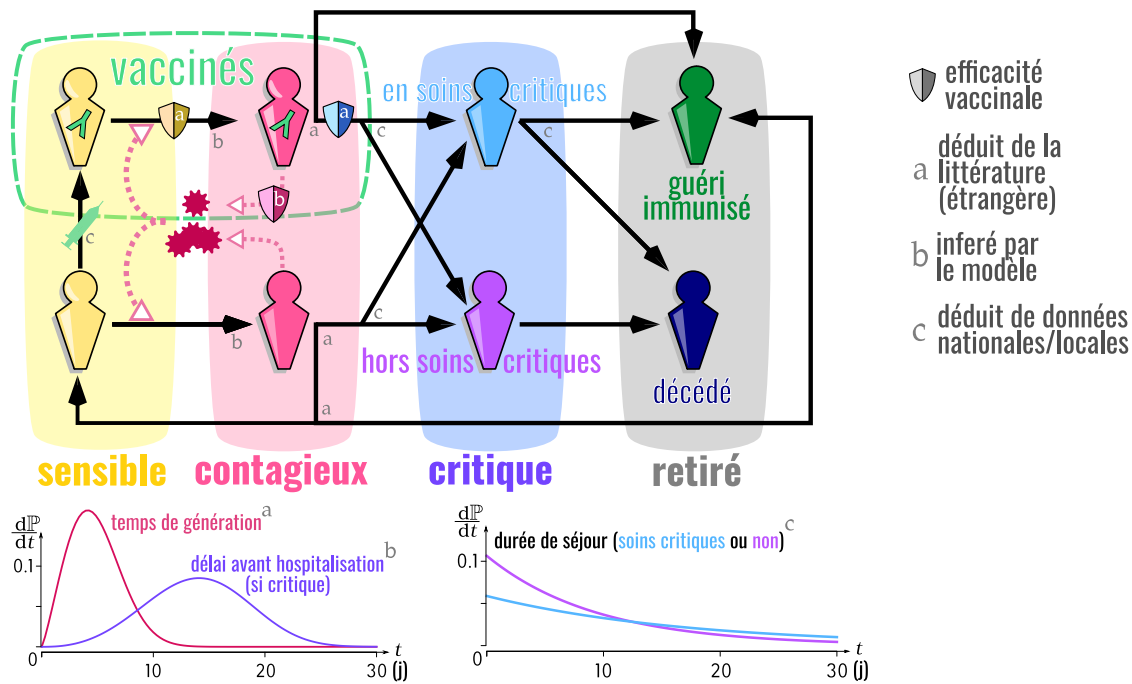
vaccinés

a

b

a

a

c

c

en soins critiques

c

guéri immunisé

b

c

c

b

a

hors soins critiques

décédé

a

sensible

contagieux

critique

retiré

efficacité vaccinale

a déduit de la littérature (étrangère)

b inferé par le modèle

c déduit de données nationales/locales

$\frac{d\mathbb{P}}{dt}$

temps de génération $^a$

délai avant hospitalisation $^b$ (si critique)

0.1

0

10

20

30

$t$ (j)

$\frac{d\mathbb{P}}{dt}$

durée de séjour (soins critiques ou non) $^c$

0.1

0

10

20

30

$t$ (j)